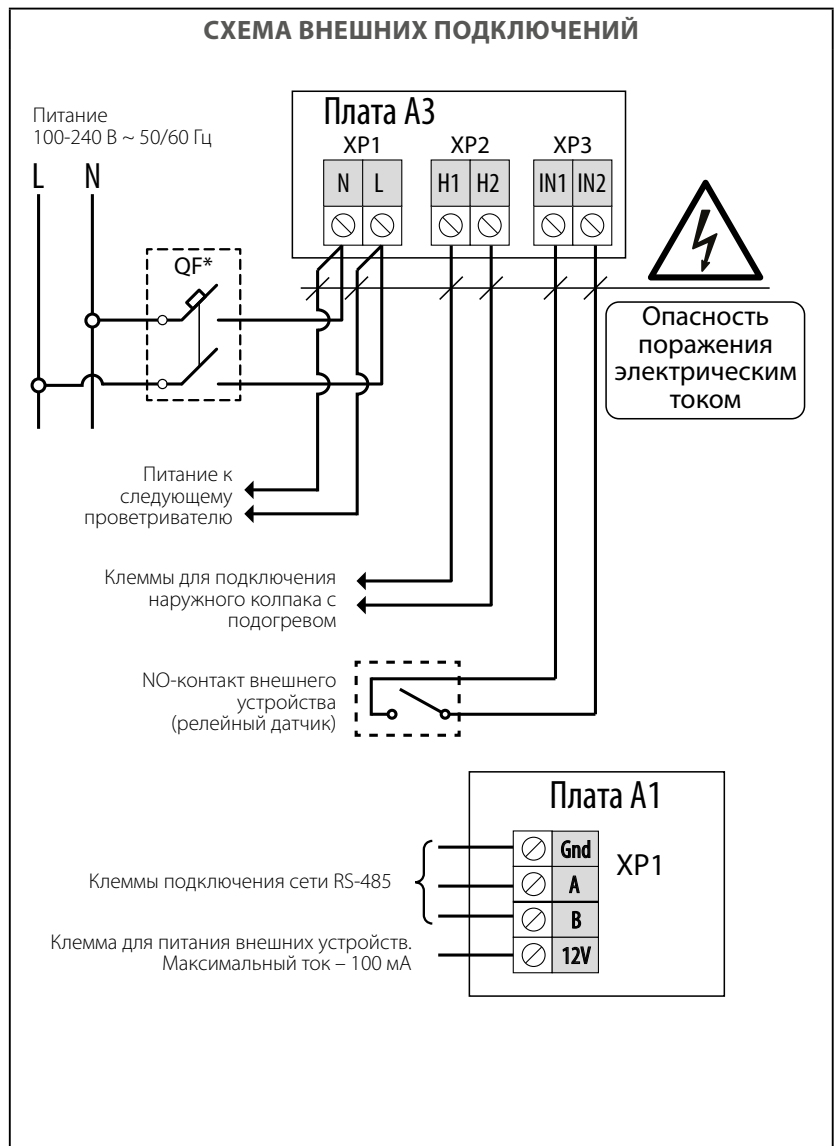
СХЕМА ВНЕШНИХ ПОДКЛЮЧЕНИЙ

Питание
100-240 В ~ 50/60 Гц

L N

QF*

Плата А3

XP1 XP2 XP3

N L H1 H2 IN1 IN2

Опасность поражения электрическим током

Питание к следующему проветривателю

Клеммы для подключения наружного колпака с подогревом

NO-контакт внешнего устройства (релейный датчик)

Плата А1

Gnd
A
B
12V

XP1

Клеммы подключения сети RS-485

Клемма для питания внешних устройств. Максимальный ток – 100 мА